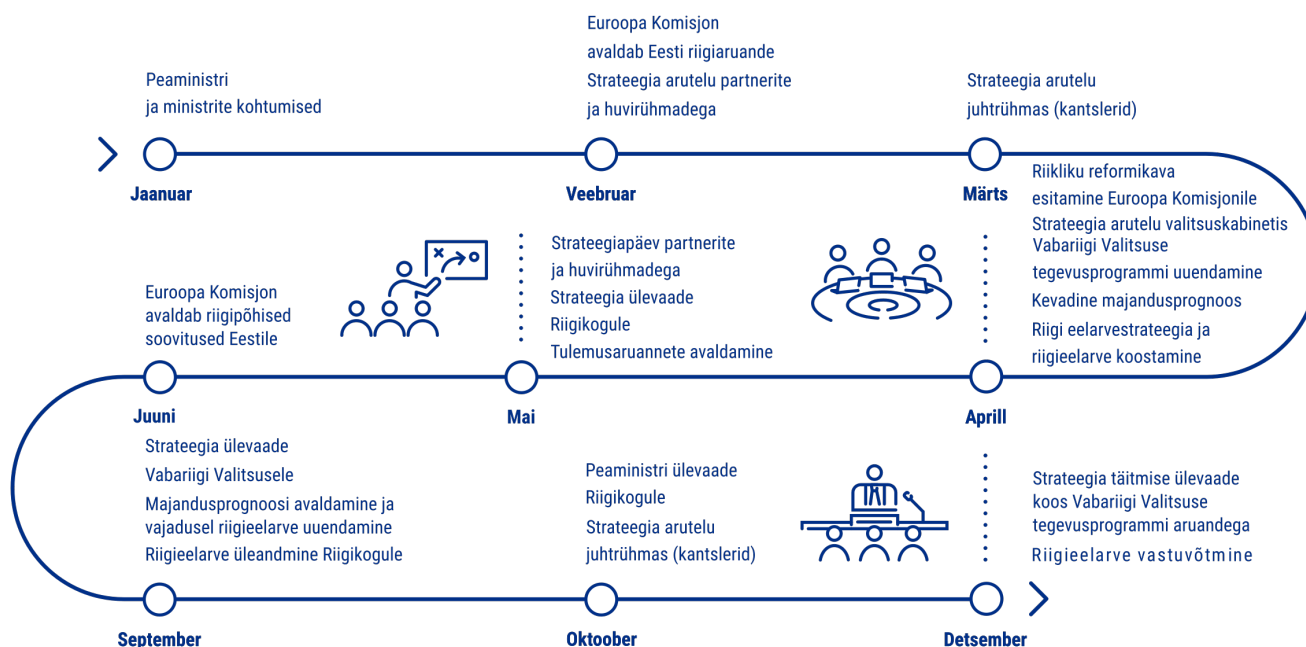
Peaministri ja ministrite kohtumised

Jaanuar

Euroopa Komisjon avaldab Eesti riigiaruande

Strateegia arutelu partnerite ja huvirühmadega

Veebruar

Strateegia arutelu juhtrühmas (kantslerid)

Märts

Riikliku reformikava esitamine Euroopa Komisjonile

Strateegia arutelu valitsuskabinetis

Vabariigi Valitsuse tegevusprogrammi uuendamine

Kevadine majandusprognoos

Riigi eelarvestrateegia ja riigieelarve koostamine

April

Strateegiapäev partnerite ja huvirühmadega

Strateegia ülevaade Riigikogule

Tulemusaruannete avaldamine

Mai

Euroopa Komisjon avaldab riigipõhised soovitused Eestile

Juuni

Strateegia ülevaade Vabariigi Valitsusele

Majandusprognoosi avaldamine ja vajadusel riigieelarve uuendamine

Riigieelarve üleandmine Riigikogule

September

Peaministri ülevaade Riigikogule

Strateegia arutelu juhtrühmas (kantslerid)

Oktoober

Strateegia täitmise ülevaade koos Vabariigi Valitsuse tegevusprogrammi aruandega

Riigieelarve vastuvõtmine

Detsember